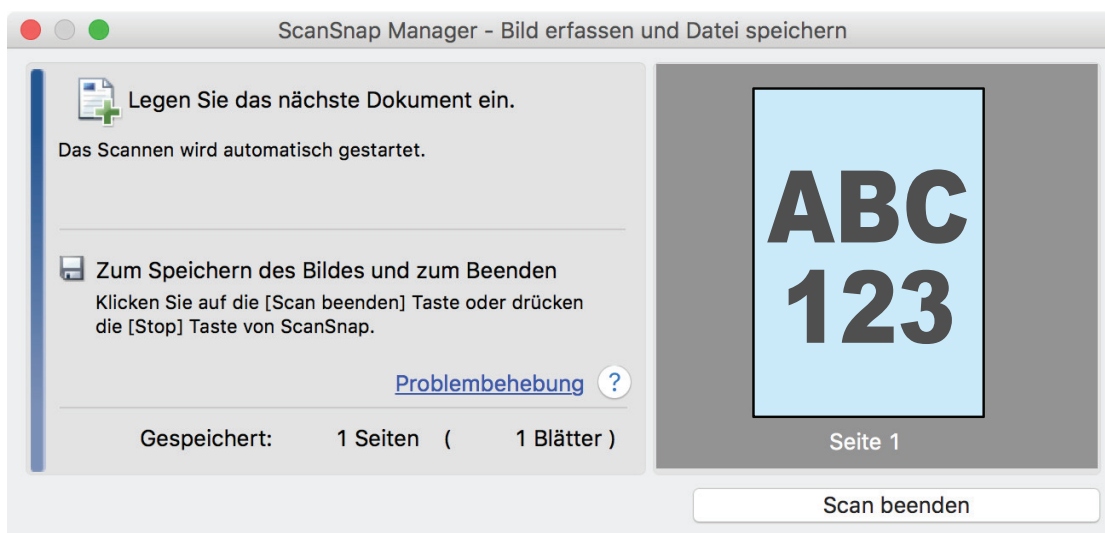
ScanSnap Manager - Bild erfassen und Datei speichern

Legen Sie das nächste Dokument ein.

Das Scannen wird automatisch gestartet.

Zum Speichern des Bildes und zum Beenden

Klicken Sie auf die [Scan beenden] Taste oder drücken die [Stop] Taste von ScanSnap.

Problembehebung ?

Gespeichert: 1 Seiten ( 1 Blätter )

ABC
123

Seite 1

Scan beenden